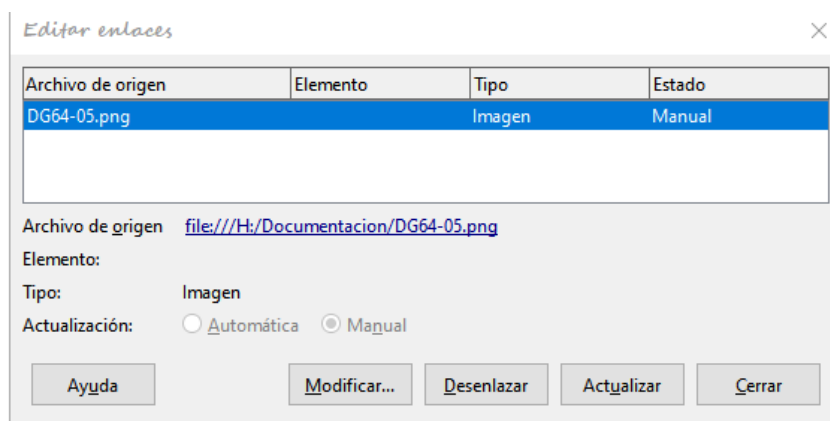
Editar enlaces

| Archivo de origen | Elemento | Tipo | Estado |
|---|---|---|---|
| DG64-05.png | | Imagen | Manual |

Archivo de origen file:///H:/Documentacion/DG64-05.png

Elemento:

Tipo: Imagen

Actualización: Automática Manual

Ayuda

Modificar...

Desenlazar

Actualizar

Cerrar